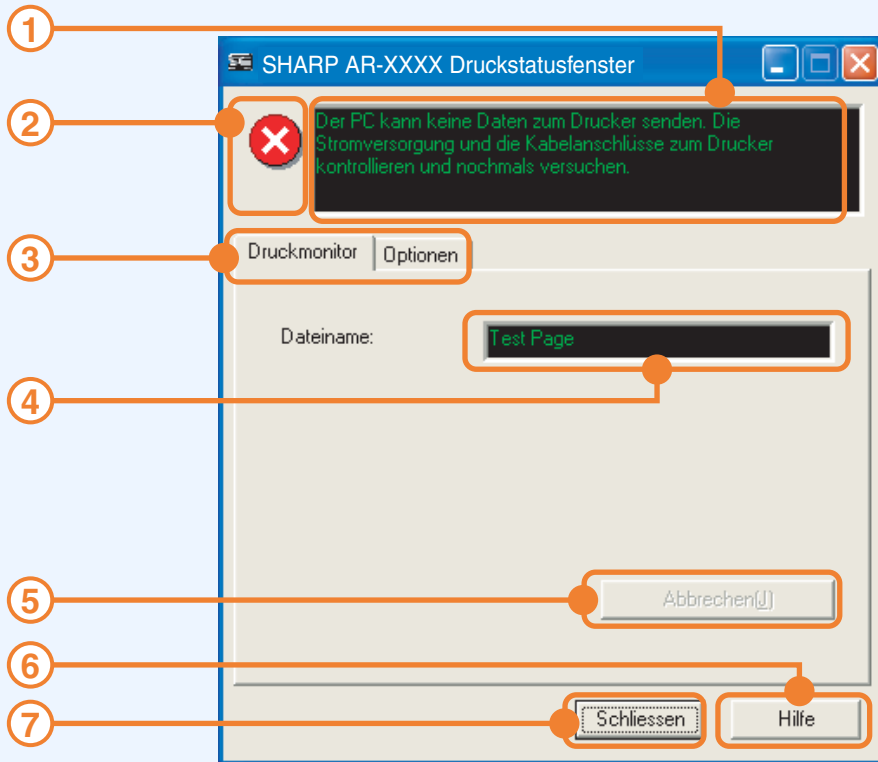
1
2
3
4
5
6
7

SHARP AR-XXXX Druckstatusfenster

Der PC kann keine Daten zum Drucker senden. Die Stromversorgung und die Kabelanschlüsse zum Drucker kontrollieren und nochmals versuchen.

Druckmonitor
Optionen

Dateiname:
Test Page

Abbrechen(J)

Schliessen
Hilfe